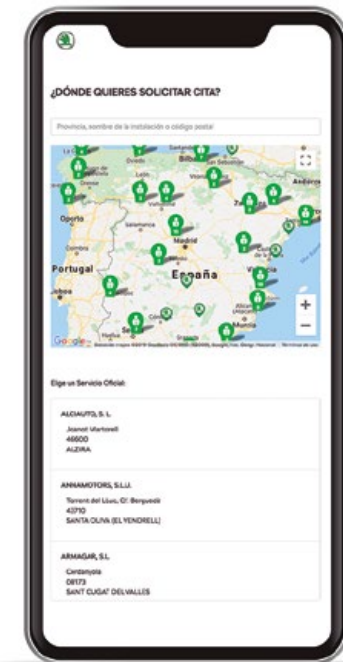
¿DÓNDE QUIERES SOLICITAR CITA?

Provincia, nombre de la instalación o código postal

Oviedo
Bilbao
Andorra
Oporto
Salamanca
Madrid
Zaragoza
Portugal
Lisboa
España
Sevilla
Google
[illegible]

Elige un Servicio Oficial:

ALCIAUTO, S. L.
Joanot Martorell
46600
ALZIRA

ANNAMOTORS, S.L.U.
Torrent del Lluc, Cl. Berguedà
43710
SANTA OLIVA (EL VENDRELL)

ARMAGAR, S.L.
Cerdanyola
08173
SANT CUGAT DEL VALLES